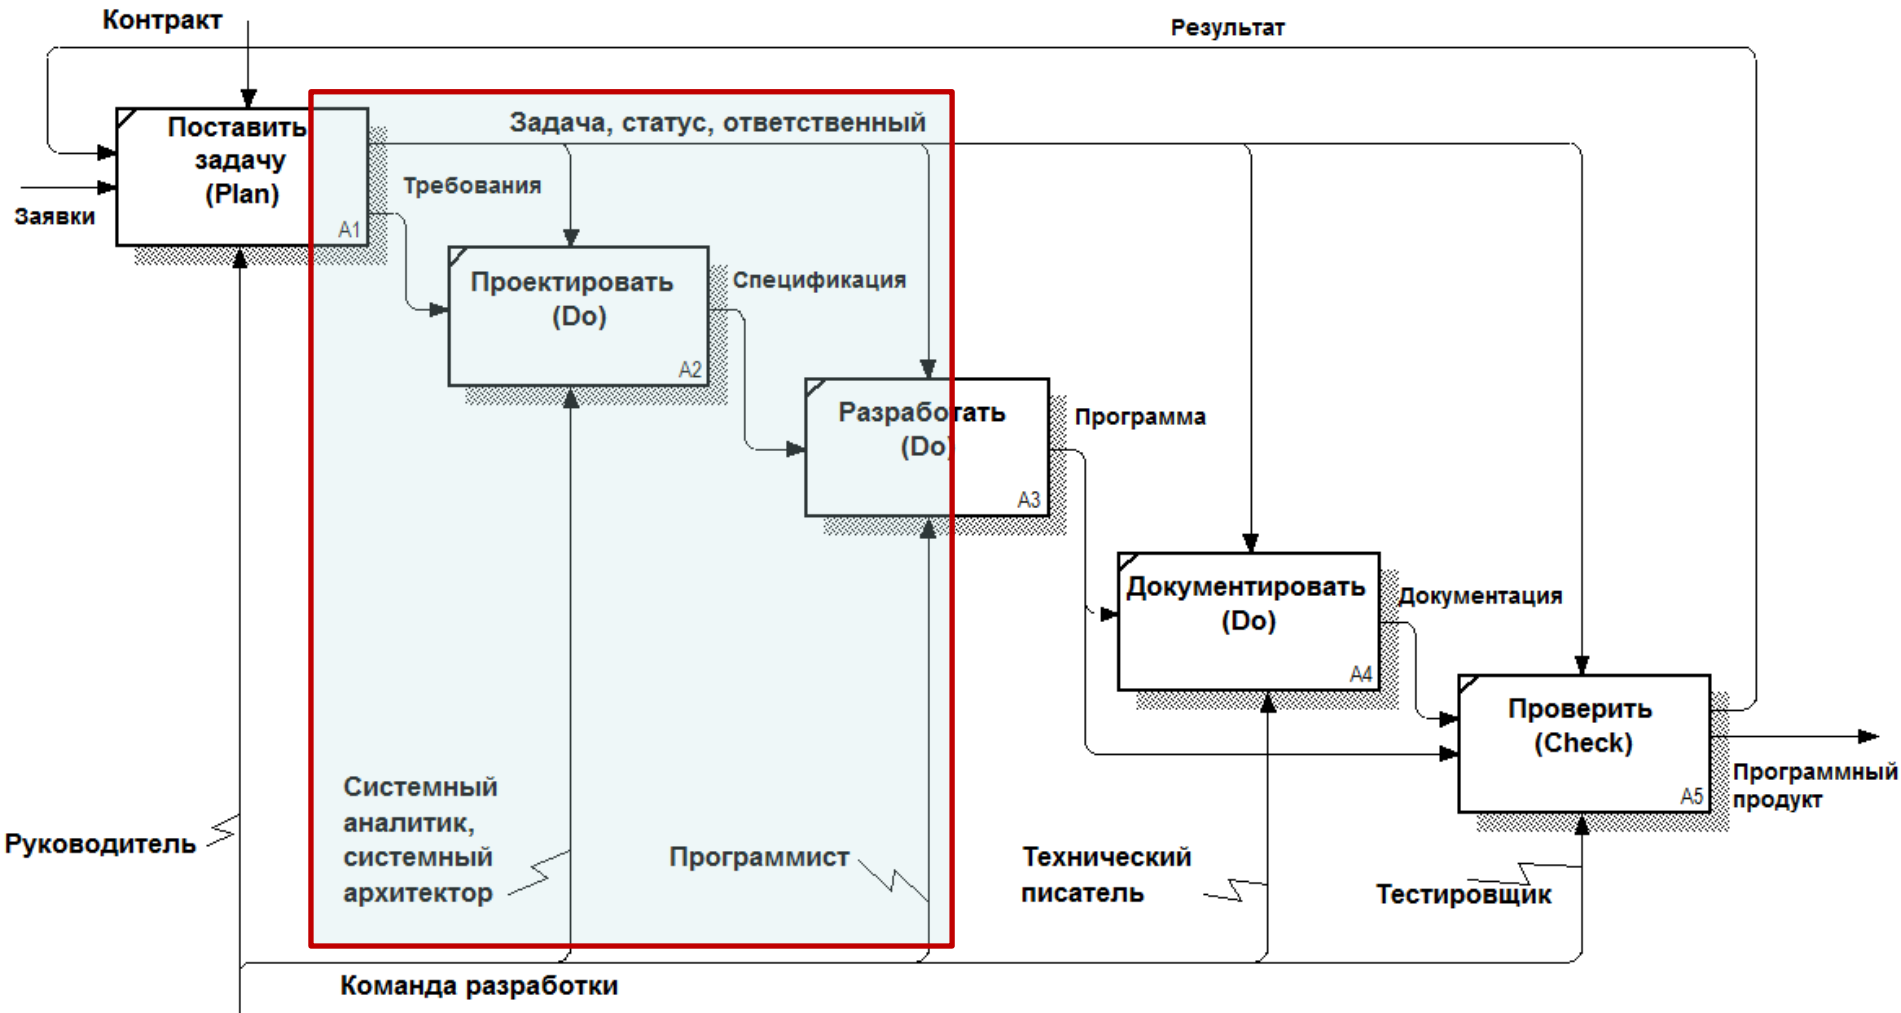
Контракт

Результат

Поставить задачу (Plan)

A1

Заявки

Задача, статус, ответственный

Требования

Проектировать (Do)

A2

Спецификация

Разработать (Do)

A3

Программа

Документировать (Do)

A4

Документация

Проверить (Check)

A5

Программный продукт

Руководитель

Системный аналитик, системный архитектор

Программист

Технический писатель

Тестировщик

Команда разработки